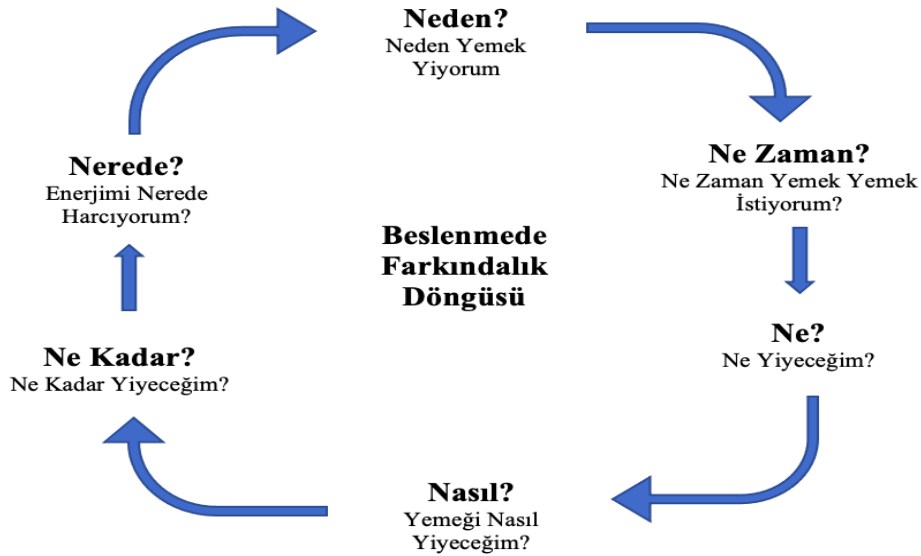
Neden?
Neden Yemek Yiyorum

Ne Zaman?
Ne Zaman Yemek Yemek İstiyorum?

Ne?
Ne Yiyeceğim?

Nasıl?
Yemeği Nasıl Yiyeceğim?

Ne Kadar?
Ne Kadar Yiyeceğim?

Nerede?
Enerjimi Nerede Harcıyorum?

Beslenmede Farkındalık Döngüsü